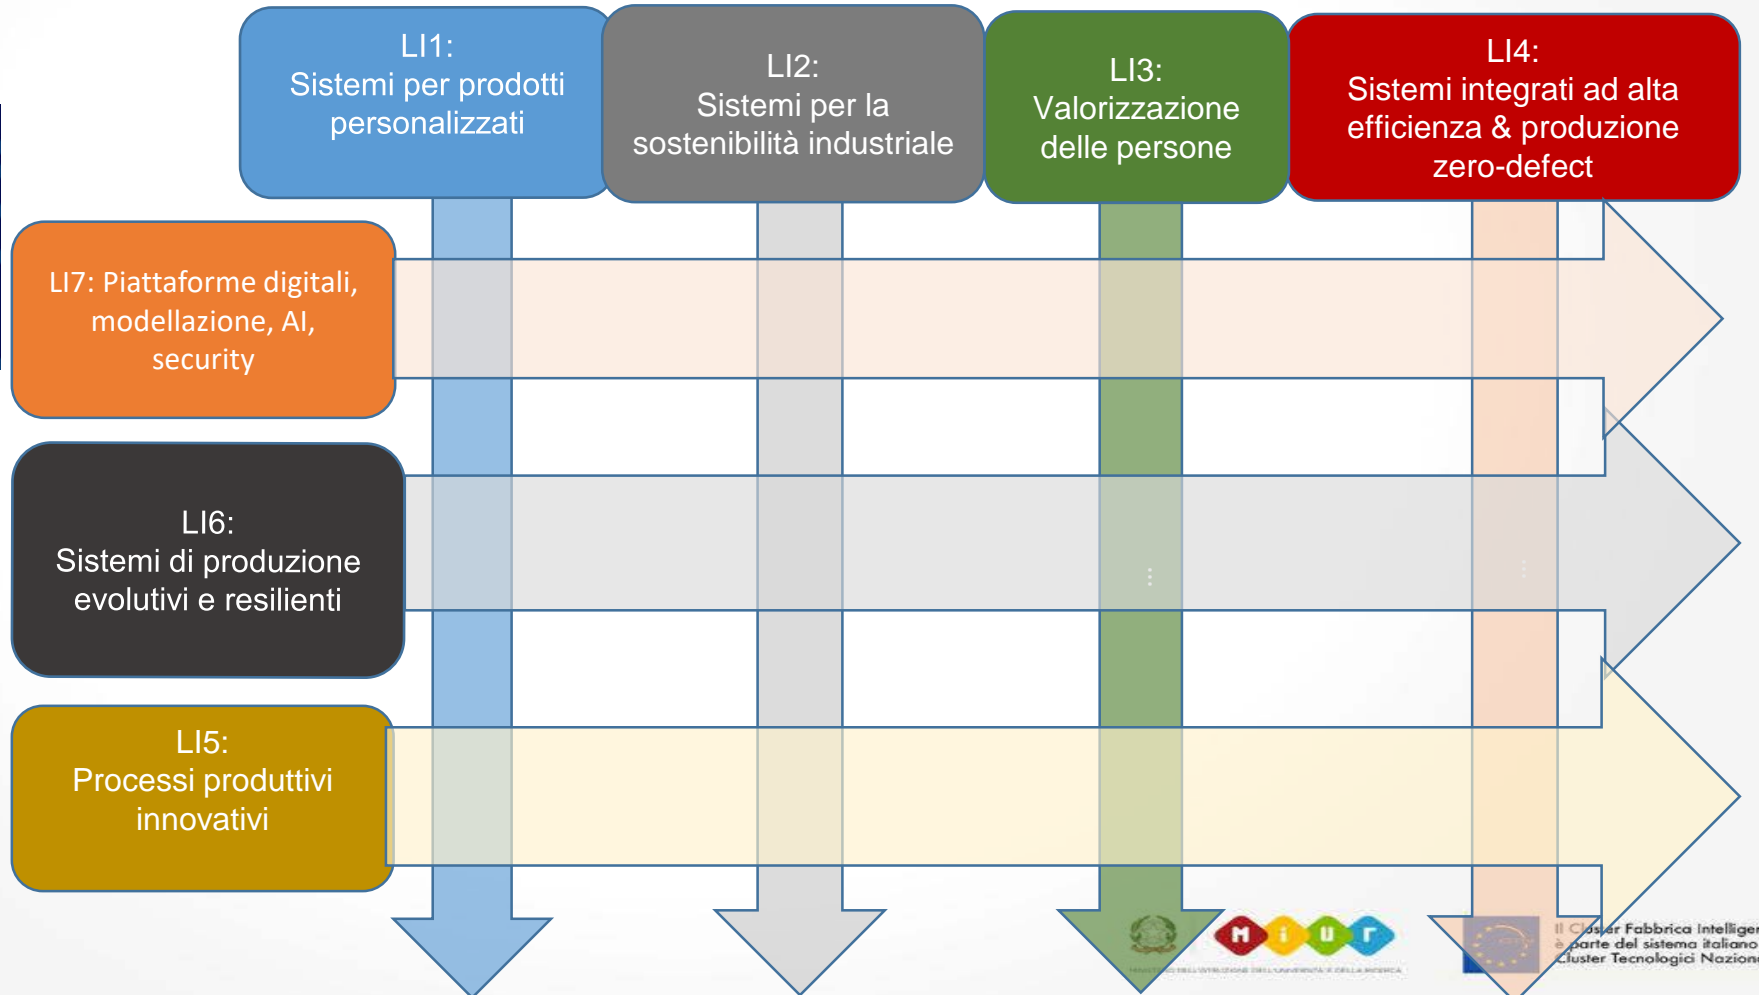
LI1:
Sistemi per prodotti personalizzati

LI2:
Sistemi per la sostenibilità industriale

LI3:
Valorizzazione delle persone

LI4:
Sistemi integrati ad alta efficienza & produzione zero-defect

LI7: Piattaforme digitali, modellazione, AI, security

LI6:
Sistemi di produzione evolutivi e resilienti

LI5:
Processi produttivi innovativi

M i u r

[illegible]

Il Cluster Fabbrica Intellige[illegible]
è parte del sistema italiano
Cluster Tecnologici Nazion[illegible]